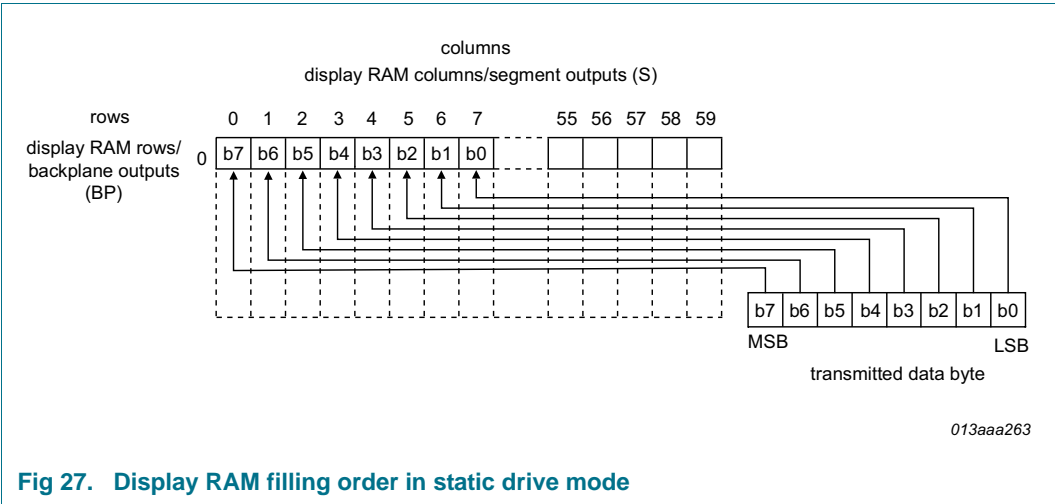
columns
display RAM columns/segment outputs (S)

rows

display RAM rows/ backplane outputs (BP)

| | 0 | 1 | 2 | 3 | 4 | 5 | 6 | 7 | 55 | 56 | 57 | 58 | 59 |
|---|---|---|---|---|---|---|---|---|---|---|---|---|---|
| 0 | b7 | b6 | b5 | b4 | b3 | b2 | b1 | b0 | | | | | |

| b7 | b6 | b5 | b4 | b3 | b2 | b1 | b0 |
|---|---|---|---|---|---|---|---|

MSB LSB

transmitted data byte

013aaa263

Fig 27. Display RAM filling order in static drive mode